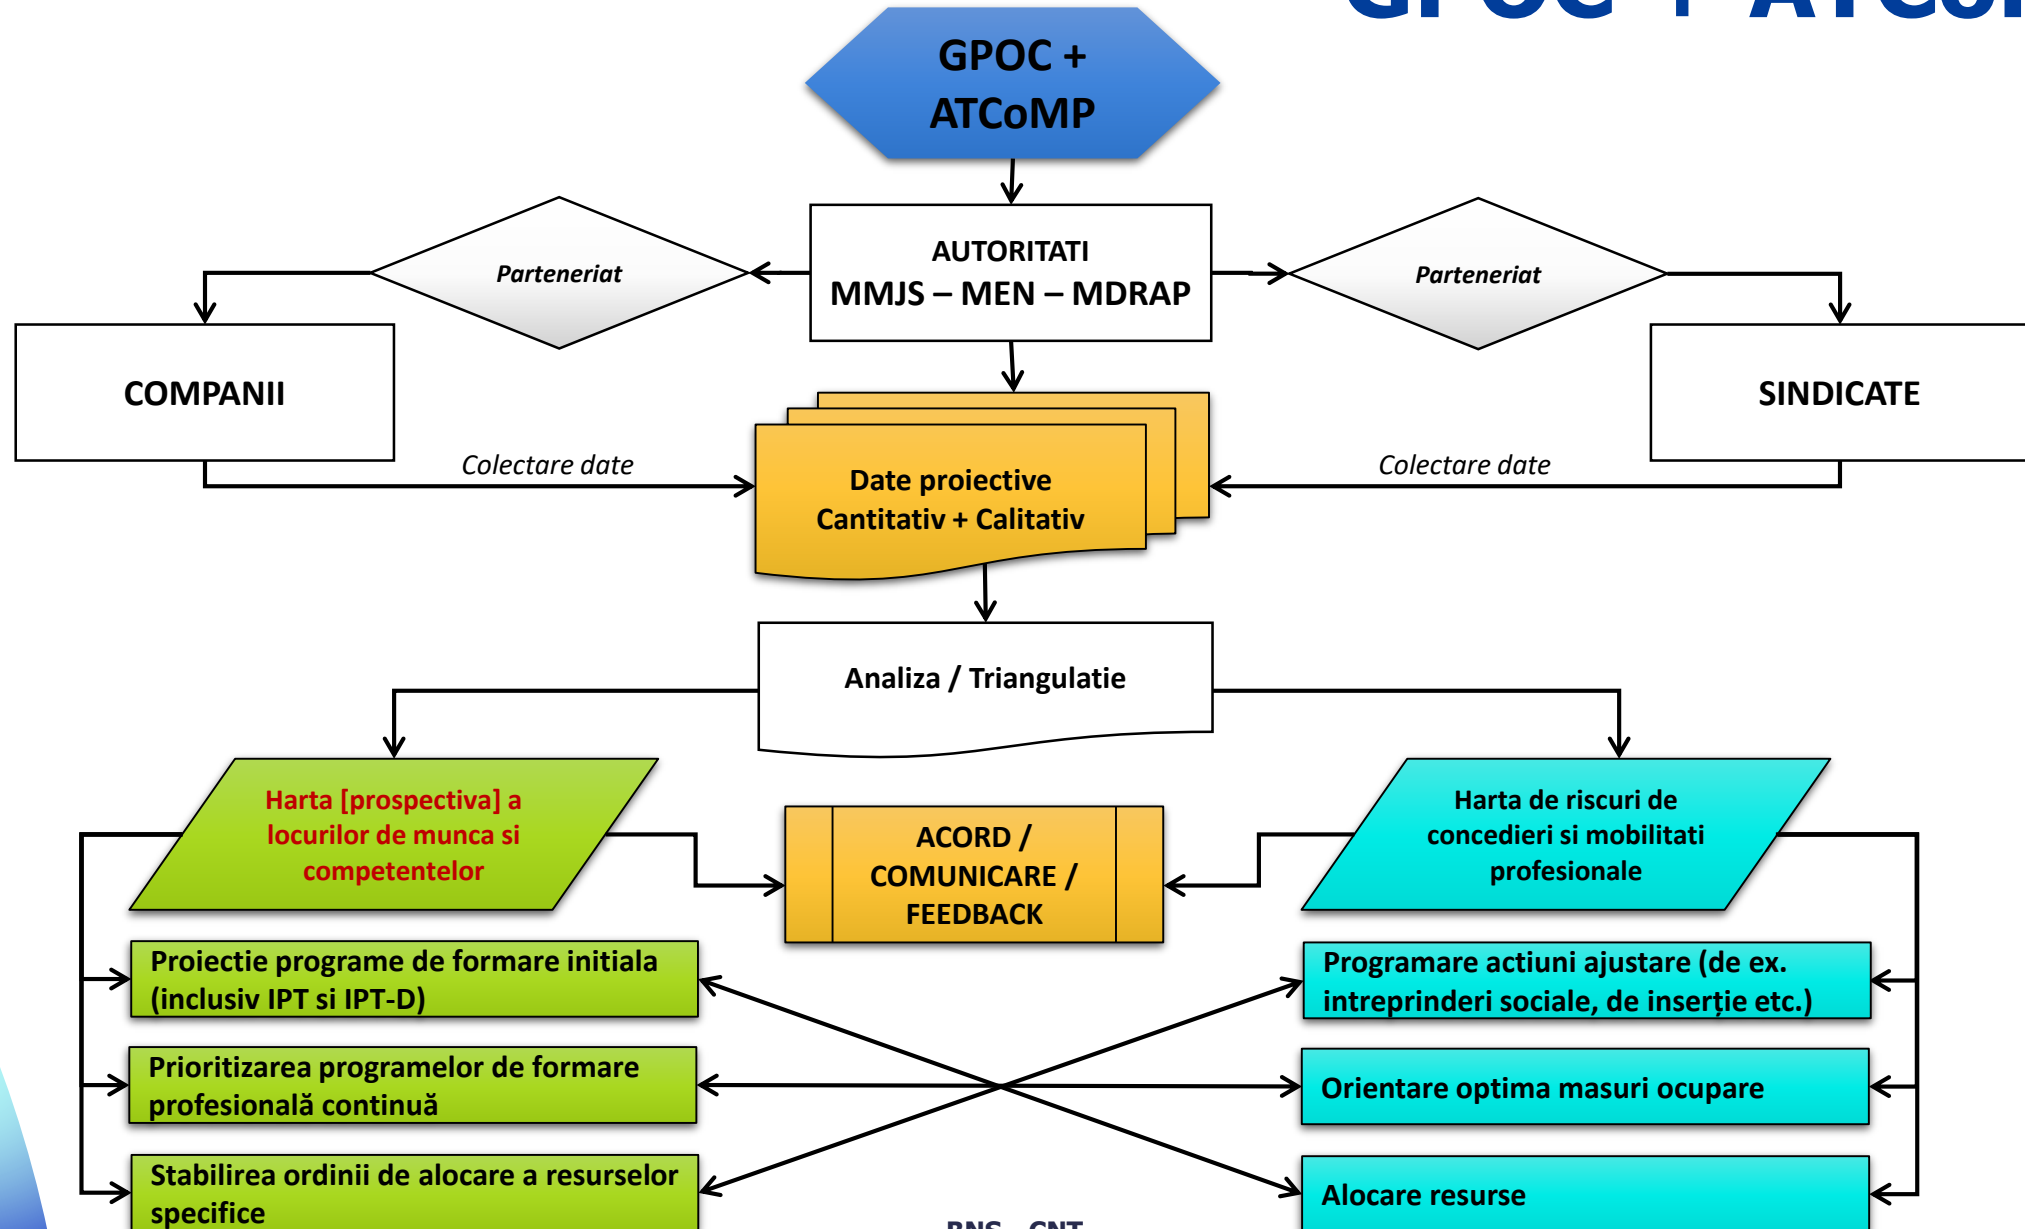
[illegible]

GPOC + ATCoMP

AUTORITATI
MMJS – MEN – MDRAP

Parteneriat

Parteneriat

COMPANII

SINDICATE

Colectare date

Colectare date

Date proiective
Cantitativ + Calitativ

Analiza / Triangulatie

Harta [prospectiva] a locurilor de munca si competentelor

ACORD / COMUNICARE / FEEDBACK

Harta de riscuri de concedieri si mobilitati profesionale

Proiectie programe de formare initiala (inclusiv IPT si IPT-D)

Programare actiuni ajustare (de ex. intreprinderi sociale, de inserție etc.)

Prioritizarea programelor de formare profesională continuă

Orientare optima masuri ocupare

Stabilirea ordinii de alocare a resurselor specifice

Alocare resurse

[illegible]